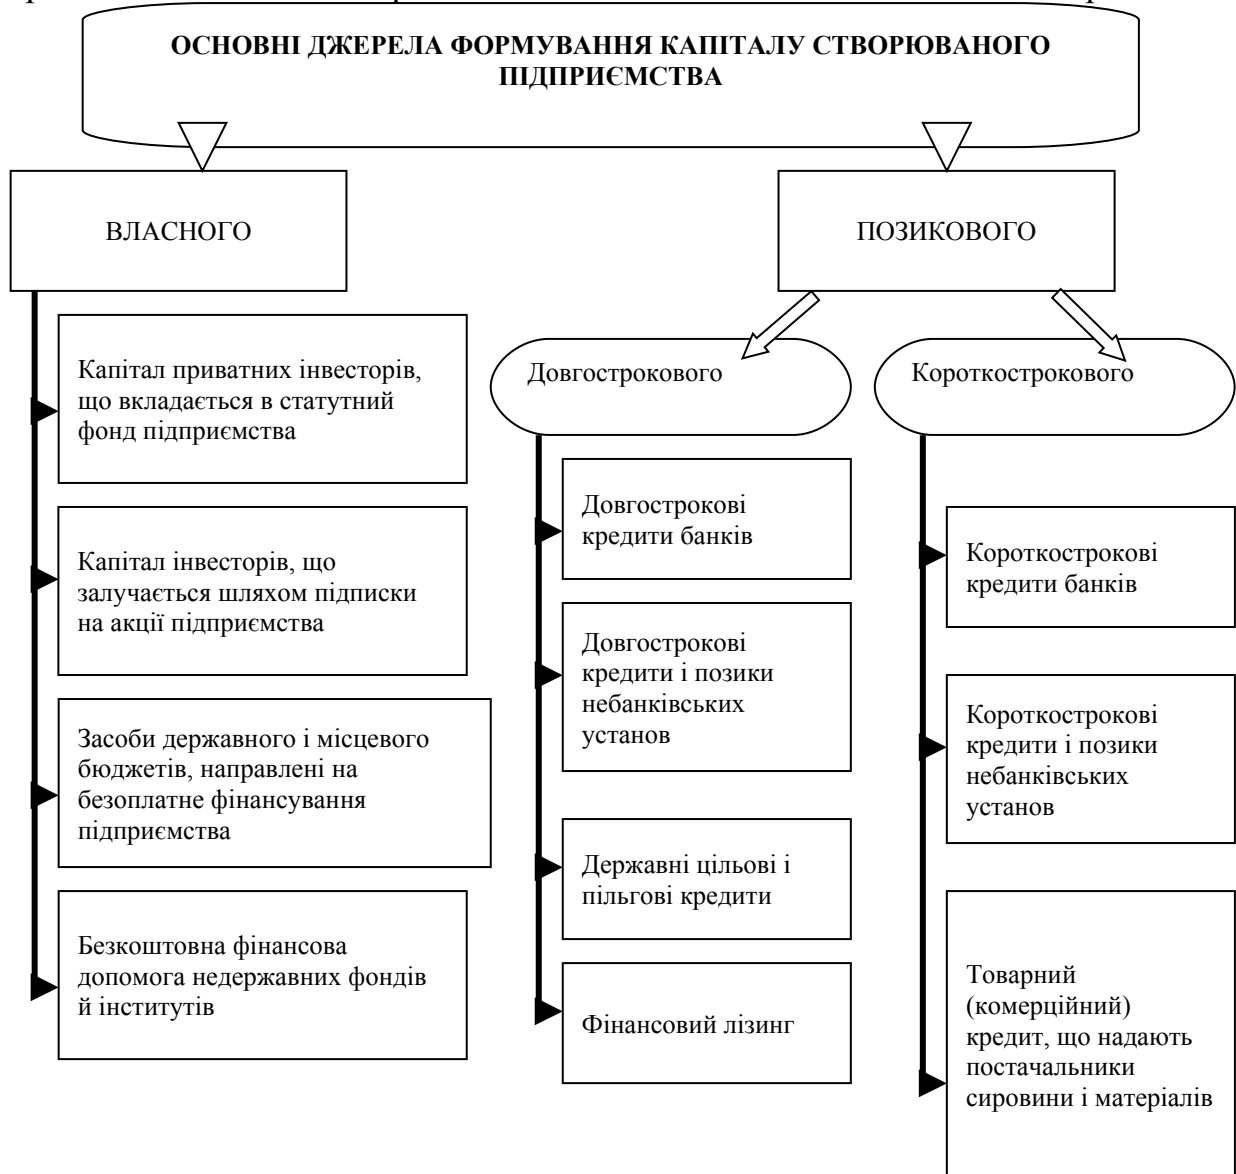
ОСНОВНІ ДЖЕРЕЛА ФОРМУВАННЯ КАПІТАЛУ СТВОРЮВАНОГО ПІДПРИЄМСТВА

ВЛАСНОГО

ПОЗИКОВОГО

Капітал приватних інвесторів, що вкладається в статутний фонд підприємства

Капітал інвесторів, що залучається шляхом підписки на акції підприємства

Засоби державного і місцевого бюджетів, направлені на безоплатне фінансування підприємства

Безкоштовна фінансова допомога недержавних фондів й інститутів

Довгострокового

Довгострокові кредити банків

Довгострокові кредити і позики небанківських установ

Державні цільові і пільгові кредити

Фінансовий лізинг

Короткострокового

Короткострокові кредити банків

Короткострокові кредити і позики небанківських установ

Товарний (комерційний) кредит, що надають постачальники сировини і матеріалів